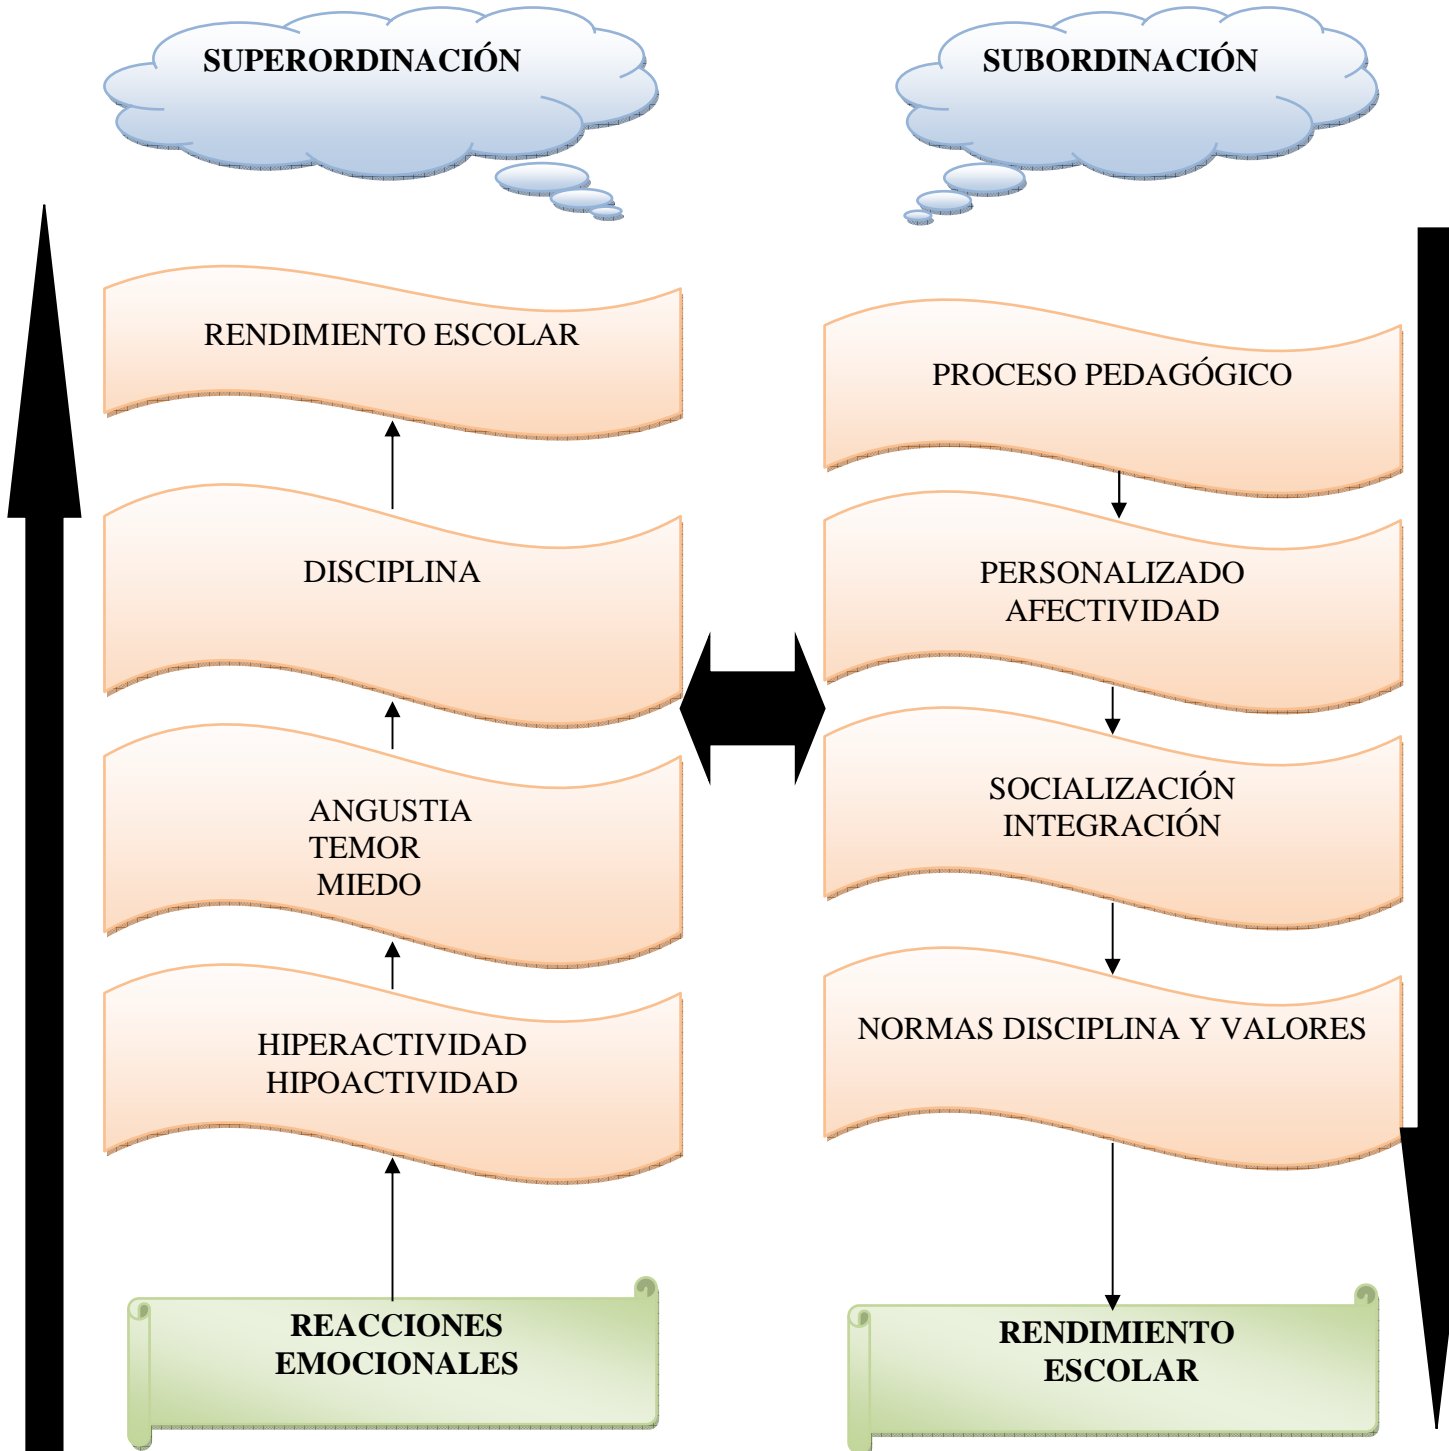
SUPERORDINACIÓN

SUBORDINACIÓN

RENDIMIENTO ESCOLAR

DISCIPLINA

ANGUSTIA
TEMOR
MIEDO

HIPERACTIVIDAD
HIPOACTIVIDAD

REACCIONES EMOCIONALES

PROCESO PEDAGÓGICO

PERSONALIZADO
AFECTIVIDAD

SOCIALIZACIÓN
INTEGRACIÓN

NORMAS DISCIPLINA Y VALORES

RENDIMIENTO ESCOLAR